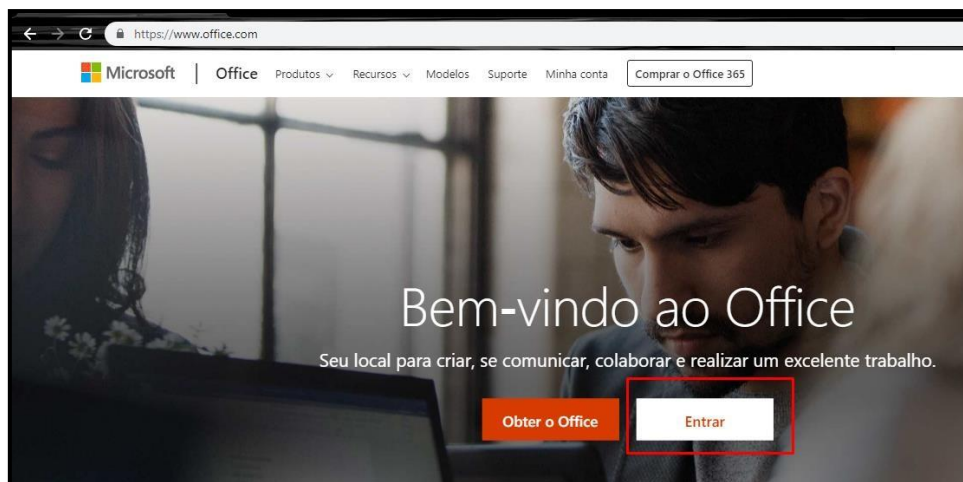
https://www.office.com

Microsoft | Office Produtos ⌄ Recursos ⌄ Modelos Suporte Minha conta Comprar o Office 365

Bem-vindo ao Office

Seu local para criar, se comunicar, colaborar e realizar um excelente trabalho.

Obter o Office

Entrar